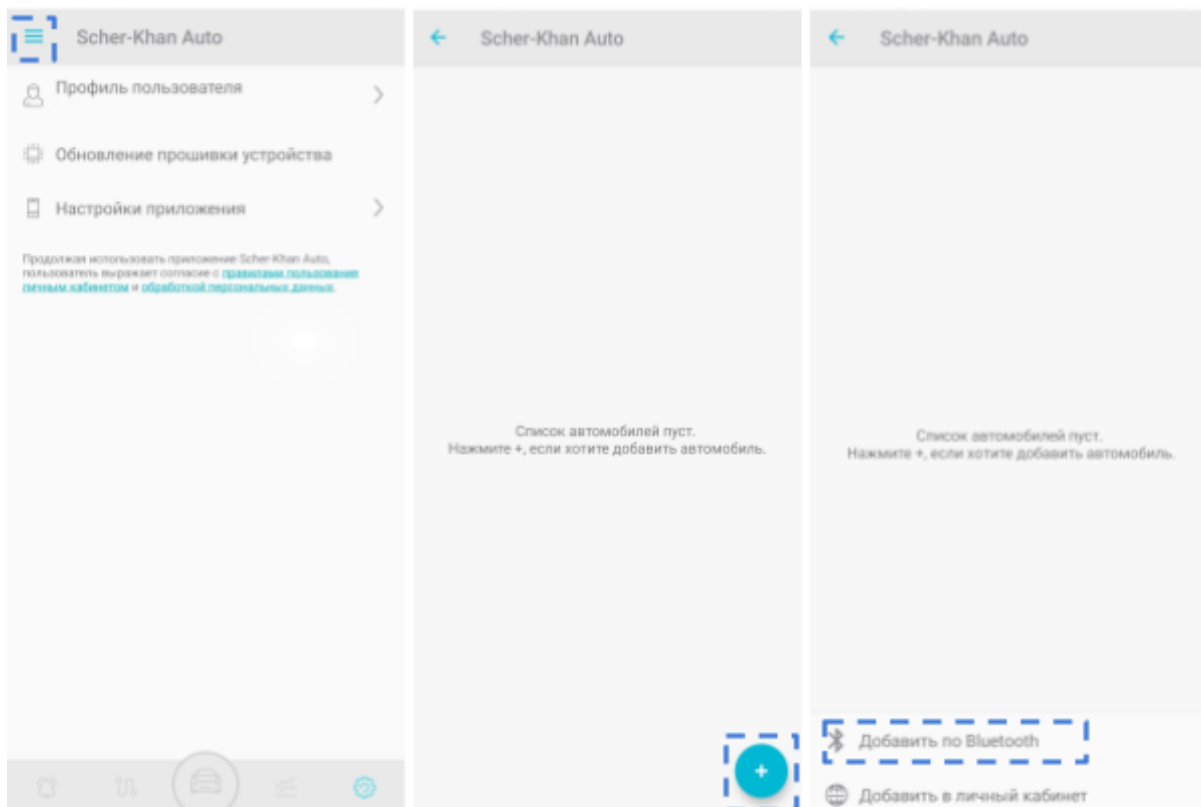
Scher-Khan Auto

Профиль пользователя

Обновление прошивки устройства

Настройки приложения

Продолжая использовать приложение Scher-Khan Auto, пользователь выражает согласие с правилами пользования личным кабинетом и обработкой персональных данных.

Scher-Khan Auto

Список автомобилей пуст.
Нажмите +, если хотите добавить автомобиль.

+

Scher-Khan Auto

Список автомобилей пуст.
Нажмите +, если хотите добавить автомобиль.

Добавить по Bluetooth

Добавить в личный кабинет